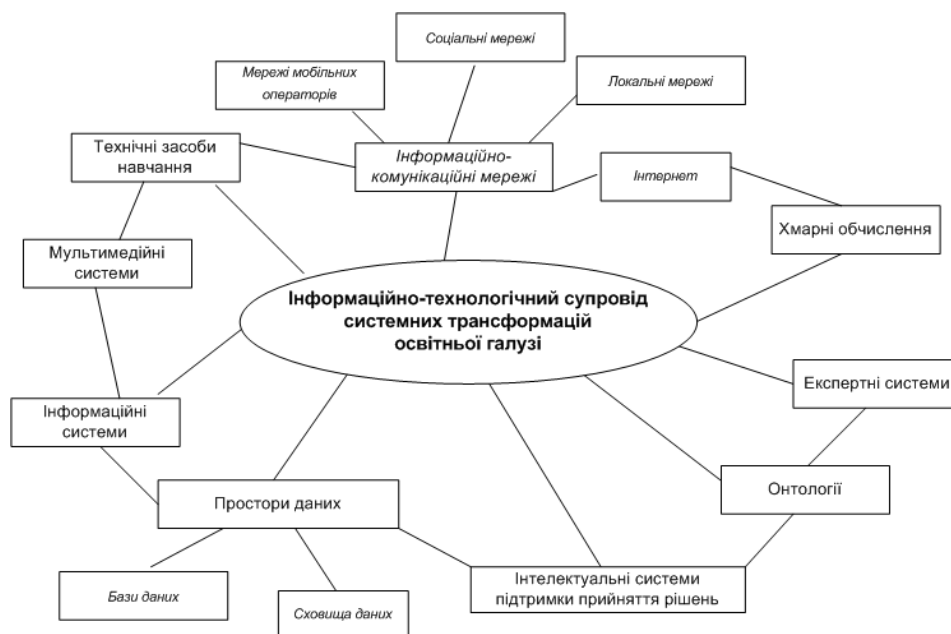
Соціальні мережі

Мережі мобільних операторів

Локальні мережі

Технічні засоби навчання

Інформаційно-комунікаційні мережі

Інтернет

Хмарні обчислення

Мультимедійні системи

Інформаційно-технологічний супровід системних трансформацій освітньої галузі

Експертні системи

Інформаційні системи

Онтології

Простори даних

Бази даних

Сховища даних

Інтелектуальні системи підтримки прийняття рішень